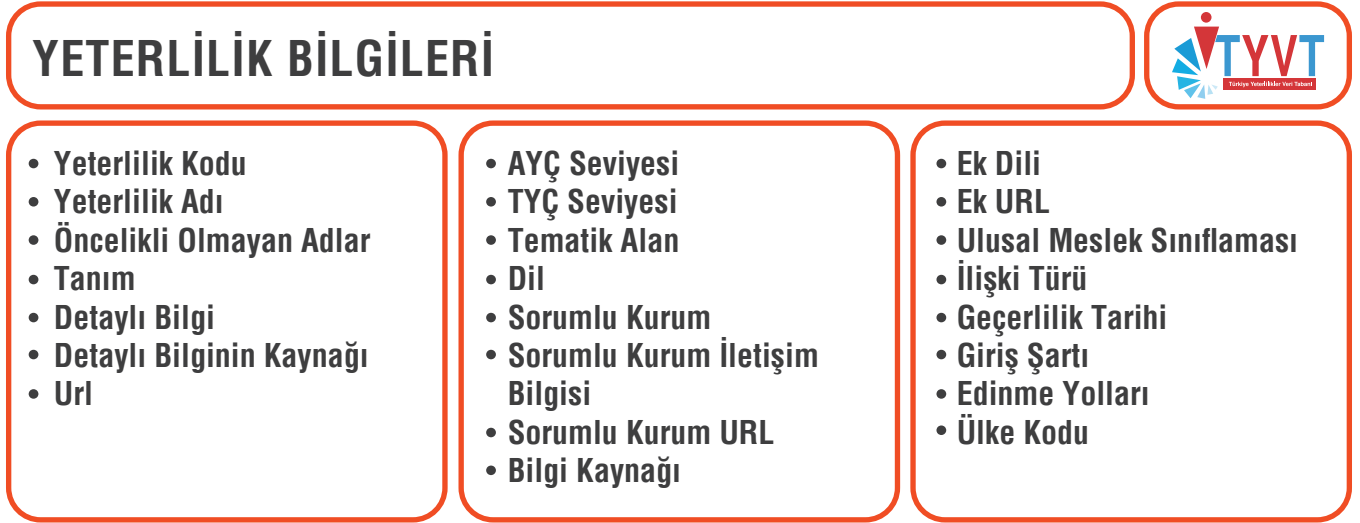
YETERLİLİK BİLGİLERİ

TYVT
Türkiye Yeterlilikler Veri Tabanı

- Yeterlilik Kodu
- Yeterlilik Adı
- Öncelikli Olmayan Adlar
- Tanım
- Detaylı Bilgi
- Detaylı Bilginin Kaynağı
- Url

- AYÇ Seviyesi
- TYÇ Seviyesi
- Tematik Alan
- Dil
- Sorumlu Kurum
- Sorumlu Kurum İletişim Bilgisi
- Sorumlu Kurum URL
- Bilgi Kaynağı

- Ek Dili
- Ek URL
- Ulusal Meslek Sınıflaması
- İlişki Türü
- Geçerlilik Tarihi
- Giriş Şartı
- Edinme Yolları
- Ülke Kodu